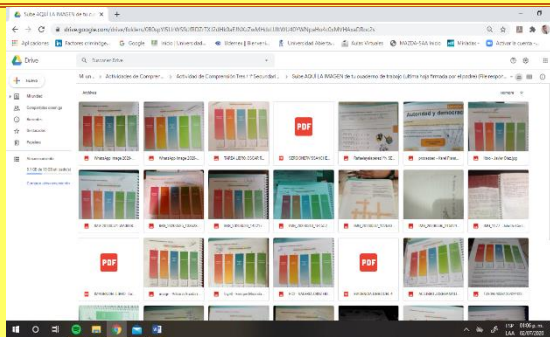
Sube AQUÍ LA IMAGEN de tu cu... ×  +

← → C  drive.google.com/drive/folders/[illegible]

Aplicaciones  Factores intervinie...  Google  Hola | Universidad...  Sistemas | Bienven...  Universidad Abierta...  Aulas Virtuales  MAZDA-SAA Aula  Miniatas  Activar la cuenta

Drive  Buscar en Drive

Nuevo

Mi unidad

Compartidos conmigo

Reciente

Destacados

Papelera

Almacenamiento

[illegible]

Comprar almacenamiento

Mi uni... › Actividades de Compren... › Actividad de Comprensión Tres 1° Secundari... › Sube AQUÍ LA IMAGEN de tu cuaderno de trabajo (última hoja firmada por el padre (Reinscripción...

Archivos  Nombre ↑

PDF

PDF

PDF

PDF

Autoridad y democracia

WhatsApp Image 2020-...

WhatsApp Image 2020-...

TAREA LIBRO COMPLE...

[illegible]

Tarea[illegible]

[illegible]

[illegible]

Image Liliana Diaz.jpg

ESP  09:06 p. m.  LAA  02/07/2020